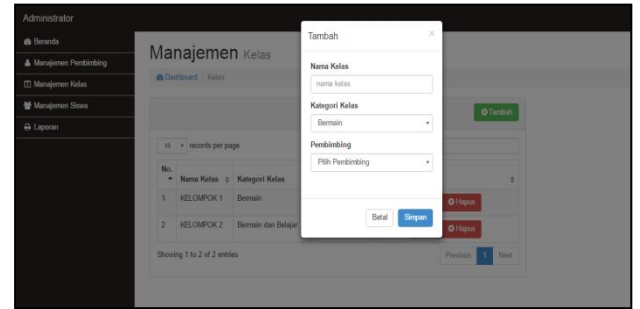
Administrator

Beranda
Manajemen Pembimbing
Manajemen Kelas
Manajemen Siswa
Laporan

Manajemen Kelas

Dashboard / Kelas

Tambah

10 records per page

| No. | Nama Kelas | Kategori Kelas | |
|---|---|---|---|
| 1 | KELOMPOK 1 | Bermain | Hapus |
| 2 | KELOMPOK 2 | Bermain dan Belajar | Hapus |

Showing 1 to 2 of 2 entries

Previous 1 Next

Tambah ×

Nama Kelas
nama kelas

Kategori Kelas
Bermain

Pembimbing
Pilih Pembimbing

Batal Simpan